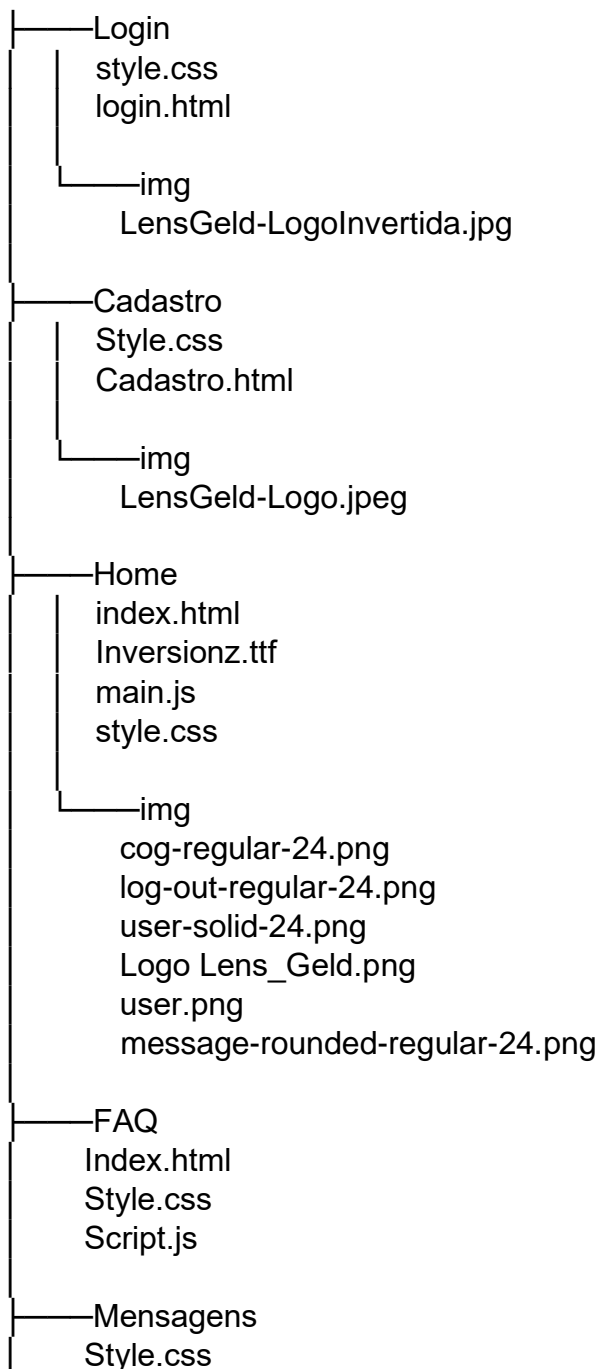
├──Login
│ style.css
│ login.html
│
└──img
LensGeld-LogoInvertida.jpg

├──Cadastro
│ Style.css
│ Cadastro.html
│
└──img
LensGeld-Logo.jpeg

├──Home
│ index.html
│ Inversionz.ttf
│ main.js
│ style.css
│
└──img
cog-regular-24.png
log-out-regular-24.png
user-solid-24.png
Logo Lens_Geld.png
user.png
message-rounded-regular-24.png

├──FAQ
Index.html
Style.css
Script.js

├──Mensagens
Style.css